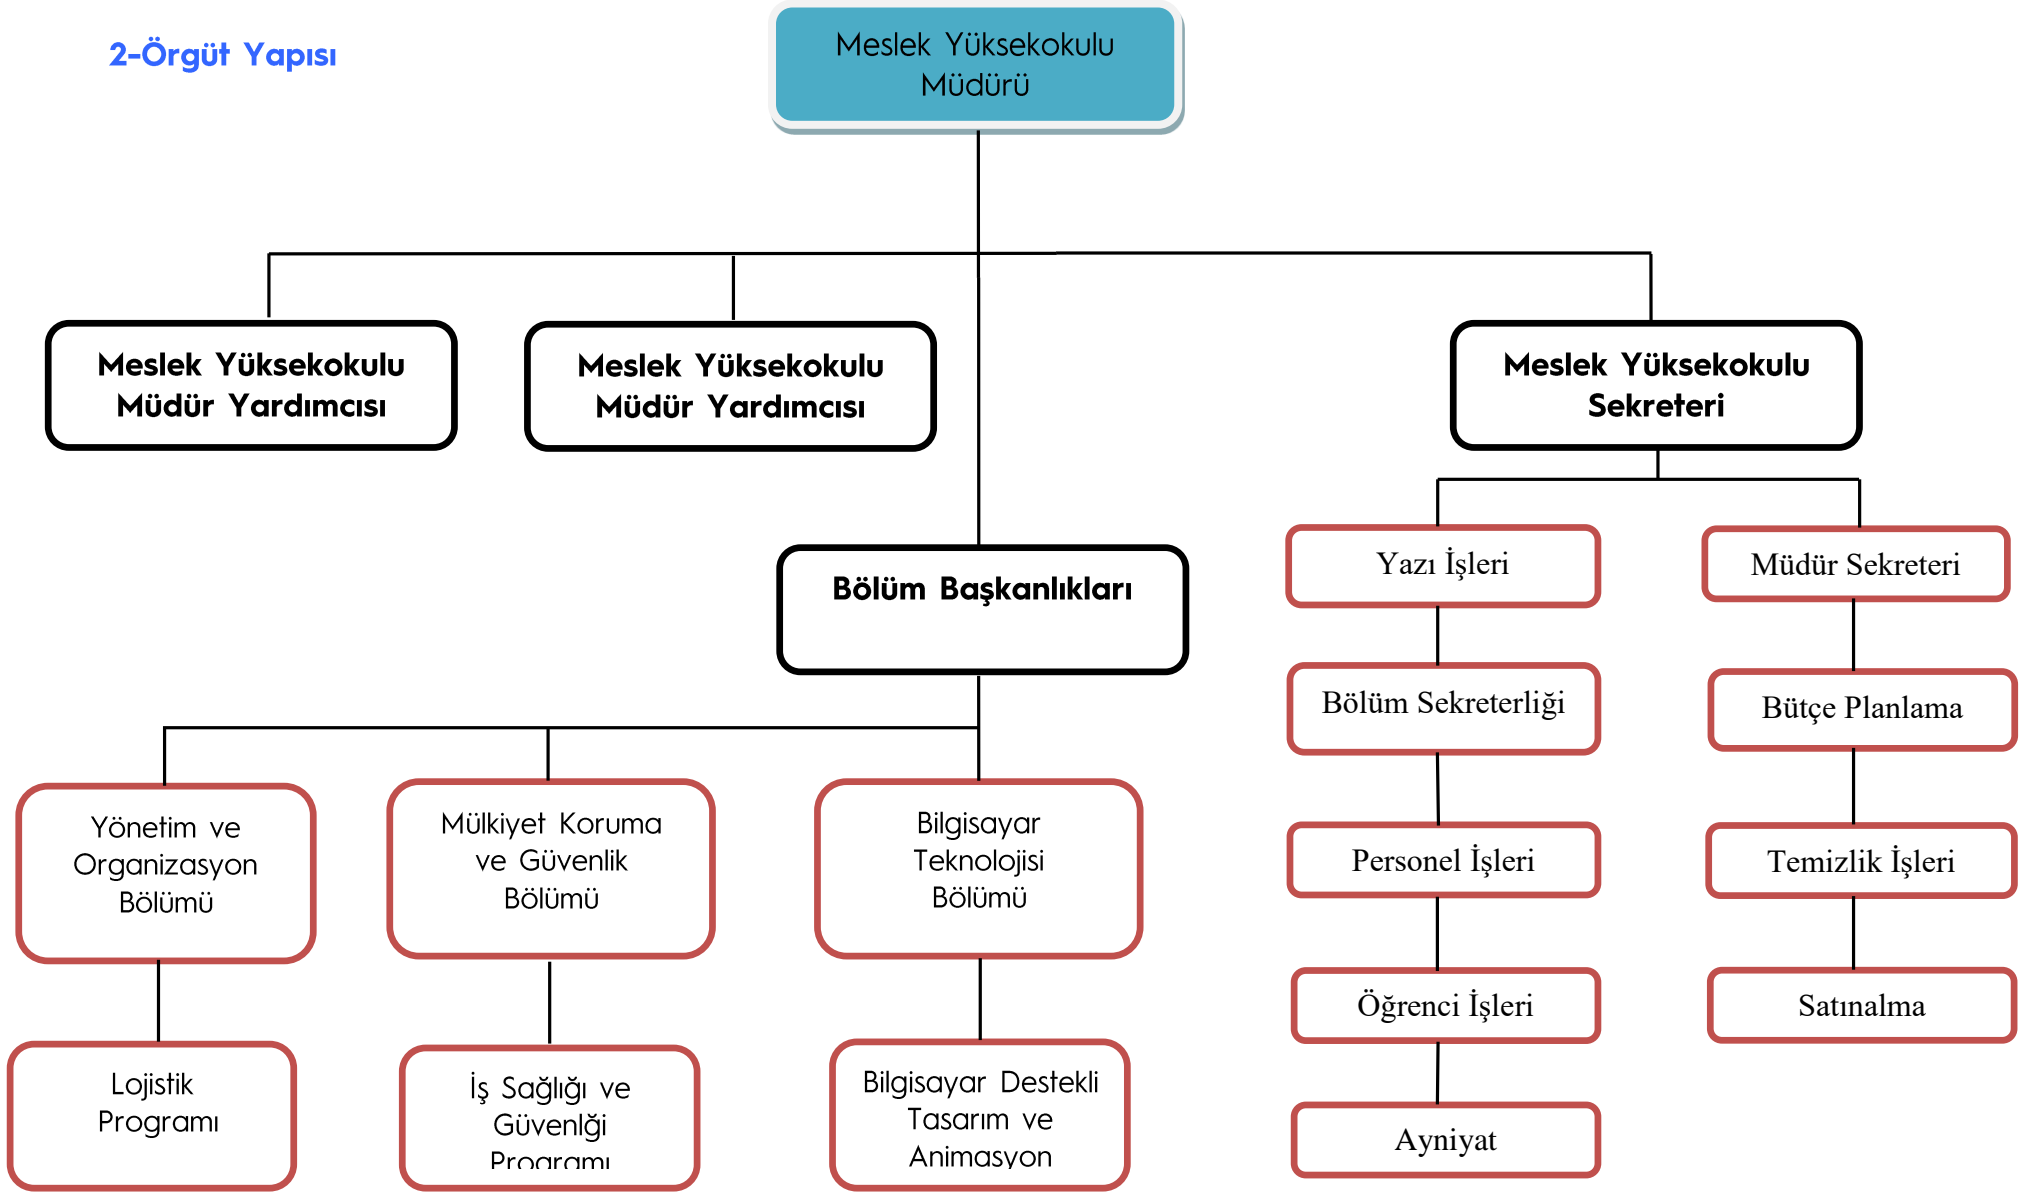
2-Örgüt Yapısı

Meslek Yüksekokulu Müdürü

Meslek Yüksekokulu Müdür Yardımcısı

Meslek Yüksekokulu Müdür Yardımcısı

Meslek Yüksekokulu Sekreteri

Bölüm Başkanlıkları

Yazı İşleri

Müdür Sekreteri

Bölüm Sekreterliği

Bütçe Planlama

Personel İşleri

Temizlik İşleri

Öğrenci İşleri

Satınalma

Ayniyat

Yönetim ve Organizasyon Bölümü

Mülkiyet Koruma ve Güvenlik Bölümü

Bilgisayar Teknolojisi Bölümü

Lojistik Programı

İş Sağlığı ve Güvenliği Programı

Bilgisayar Destekli Tasarım ve Animasyon